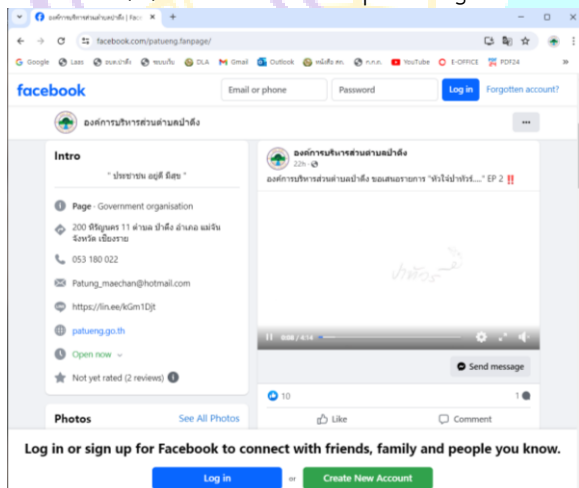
องค์การบริหารส่วนตำบลป่าตึง | Fac ×
facebook.com/patueng.fanpage/
Google Laas ระบบบำเหน็จ ระบบเงิน DLA Gmail Outlook หนังสือ สถ. ก.ก.ถ. YouTube E-OFFICE PDF24

facebook
Email or phone
Password
Log in
Forgotten account?

องค์การบริหารส่วนตำบลป่าตึง
...

Intro
" ประชาชน อยู่ดี มีสุข "
Page · Government organisation
200 หมู่บ้าน 11 ตำบล ป่าตึง อำเภอ แม่จัน จังหวัด เชียงราย
053 180 022
Patung_maechan@hotmail.com
https://lin.ee/kGm1Djt
patueng.go.th
Open now
Not yet rated (2 reviews)

Photos
See All Photos

องค์การบริหารส่วนตำบลป่าตึง
22h ·
องค์การบริหารส่วนตำบลป่าตึง ขอเสนอรายการ "หัวใจป่าตึง...." EP 2 ‼️
0:00 / 4:14
Send message
10
1
Like
Comment

Log in or sign up for Facebook to connect with friends, family and people you know.
Log in
or
Create New Account